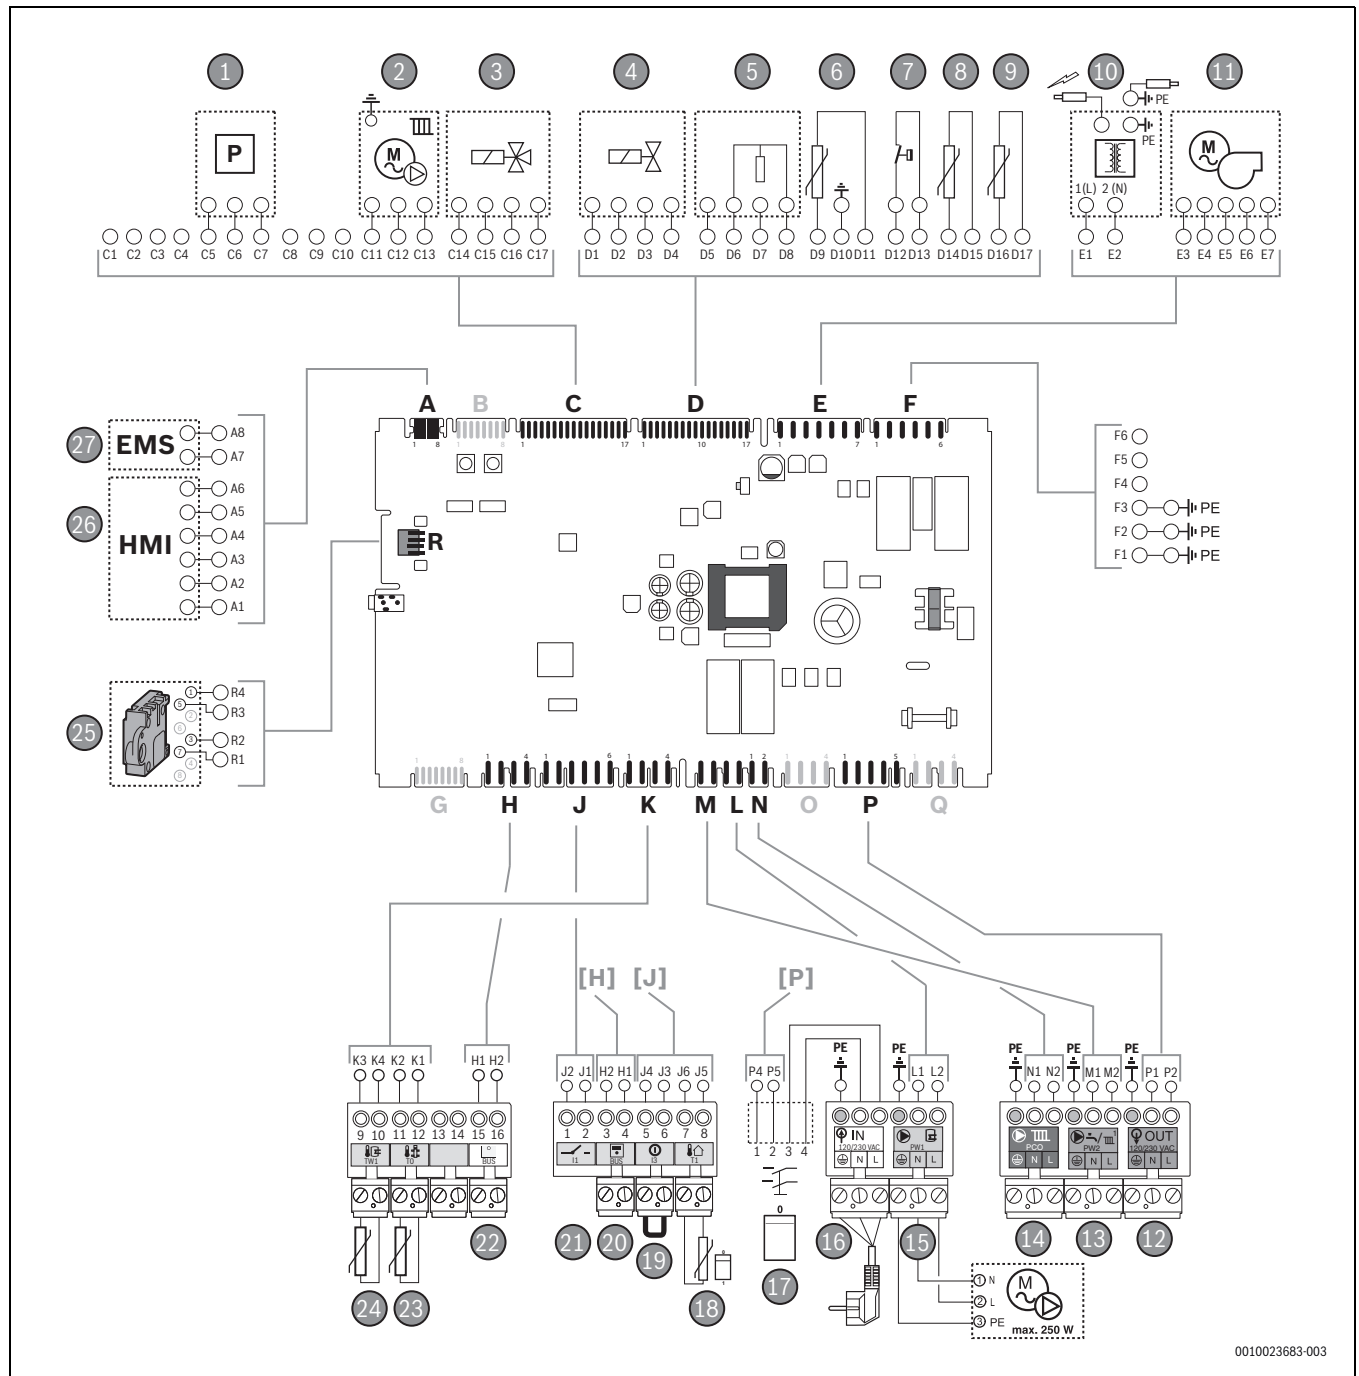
1 2 3 4 5 6 7 8 9 10 11

P

PE PE

1(L) 2 (N)

C1 C2 C3 C4 C5 C6 C7 C8 C9 C10 C11 C12 C13 C14 C15 C16 C17 D1 D2 D3 D4 D5 D6 D7 D8 D9 D10 D11 D12 D13 D14 D15 D16 D17 E1 E2 E3 E4 E5 E6 E7

A B C D E F

1 8 1 8 1 17 1 10 17 1 7 1 6

27 EMS A8 A7

26 HMI A6 A5 A4 A3 A2 A1

R

F6 F5 F4 F3 PE F2 PE F1 PE

25 R4 R3 R2 R1

1 5 2 6 3 7 4 8

1 8 1 4 1 6 1 4 1 2 1 4 1 5 1 4

G H J K M L N O P Q

[H] [J] [P]

K3 K4 K2 K1 H1 H2

9 10 11 12 13 14 15 16

TW1 T0 BUS

J2 J1 H2 H1 J4 J3 J6 J5

1 2 3 4 5 6 7 8

I1 BUS I3 T1

P4 P5

1 2 3 4

0

PE PE L1 L2

IN 120/230 VAC N L

PW1 N L

PE N1 N2 PE M1 M2 PE P1 P2

PC0 N L

PW2 N L

OUT 120/230 VAC N L

24 23 22 21 20 19 18 17 16 15 14 13 12

① N
② L
③ PE
max. 250 W

0010023683-003